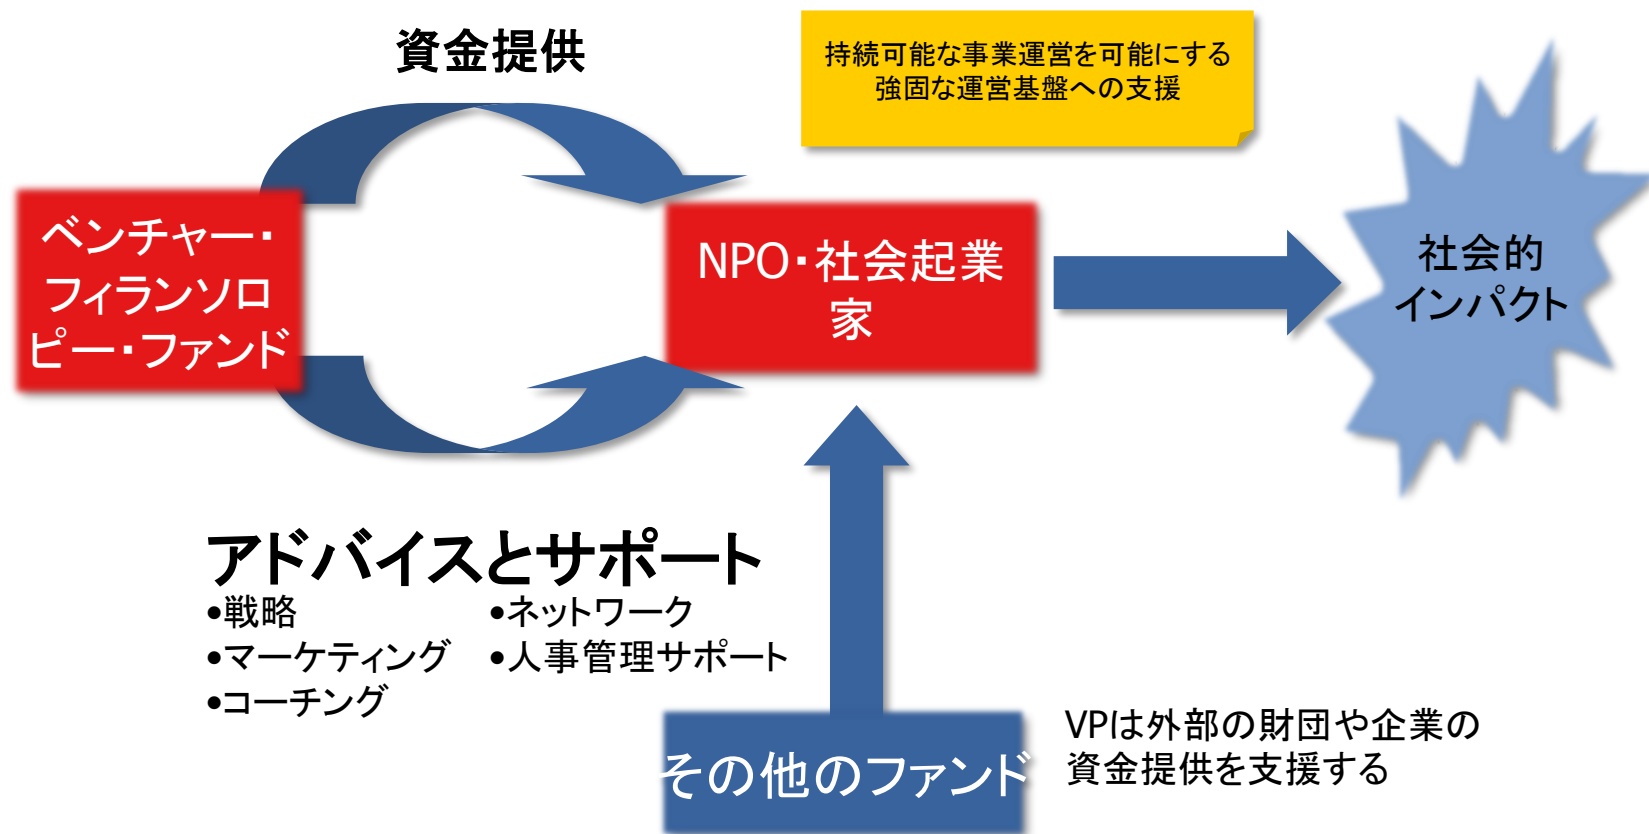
資金提供

持続可能な事業運営を可能にする
強固な運営基盤への支援

ベンチャー・フィランソロピー・ファンド

NPO・社会起業家

社会的インパクト

アドバイスとサポート
•戦略
•マーケティング
•コーチング
•ネットワーク
•人事管理サポート

その他のファンド

VPは外部の財団や企業の資金提供を支援する